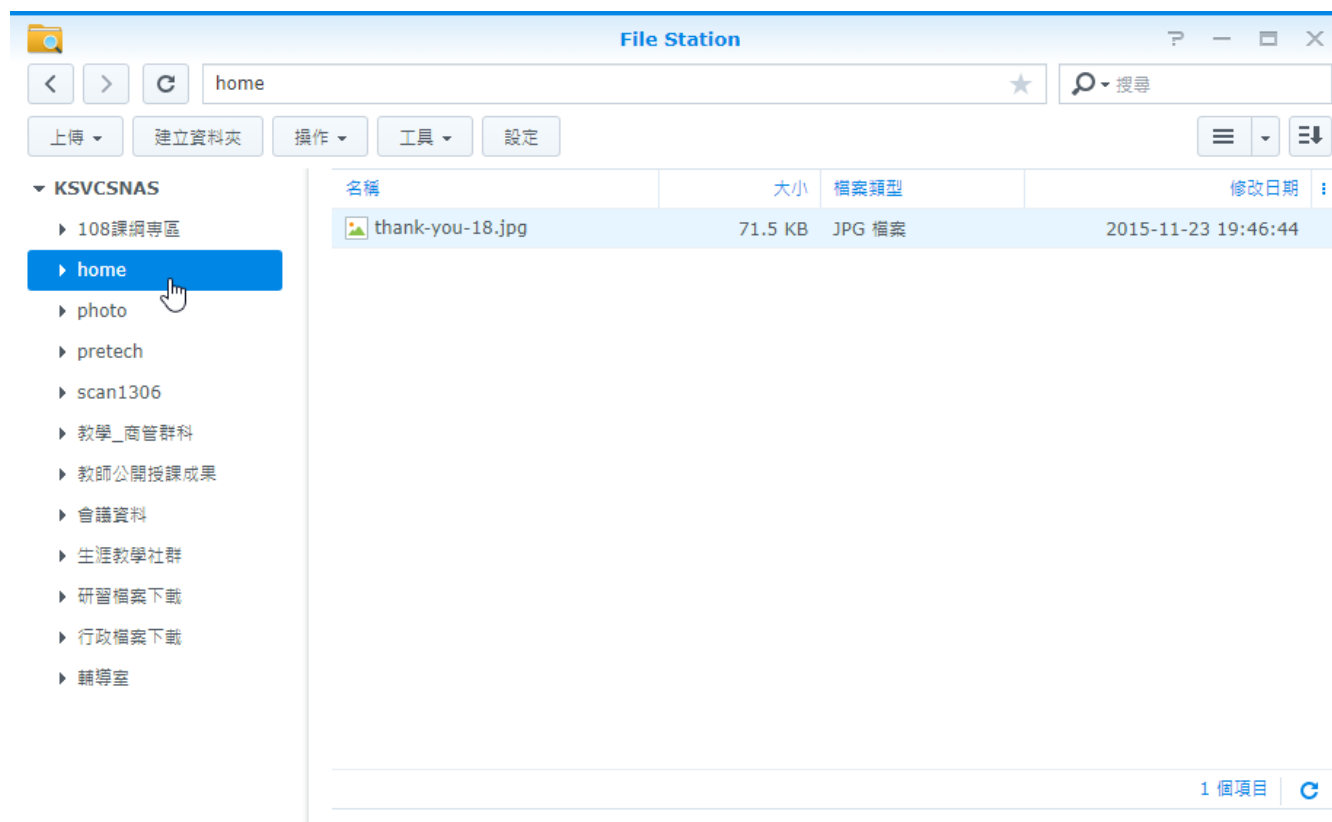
File Station

home

搜尋

上傳 ▾
建立資料夾
操作 ▾
工具 ▾
設定

KSVCSNAS
108課綱專區
home
photo
pretech
scan1306
教學_商管群科
教師公開授課成果
會議資料
生涯教學社群
研習檔案下載
行政檔案下載
輔導室

| 名稱 | 大小 | 檔案類型 | 修改日期 |
|---|---|---|---|
| thank-you-18.jpg | 71.5 KB | JPG 檔案 | 2015-11-23 19:46:44 |

1 個項目